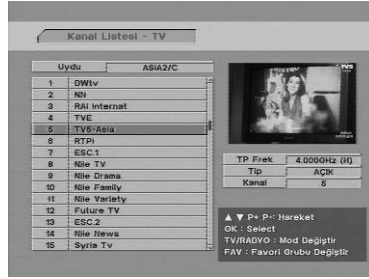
Kanal Listesi - TV

| Uydu | ASIA2/C |
|---|---|
| 1 | DWtv |
| 2 | NN |
| 3 | RAI Internat |
| 4 | TVE |
| 5 | TV5-Asia |
| 6 | RTPi |
| 7 | ESC.1 |
| 8 | Nile TV |
| 9 | Nile Drama |
| 10 | Nile Family |
| 11 | Nile Variety |
| 12 | Future TV |
| 13 | ESC.2 |
| 14 | Nile News |
| 15 | Syria Tv |

TV5

| TP Frek | 4.000GHz (H) |
|---|---|
| Tip | AÇIK |
| Kanal | 5 |

▲ ▼ P+ P-: Hareket
OK : Select
TV/RADYO : Mod Değiştir
FAV : Favori Grubu Değiştir